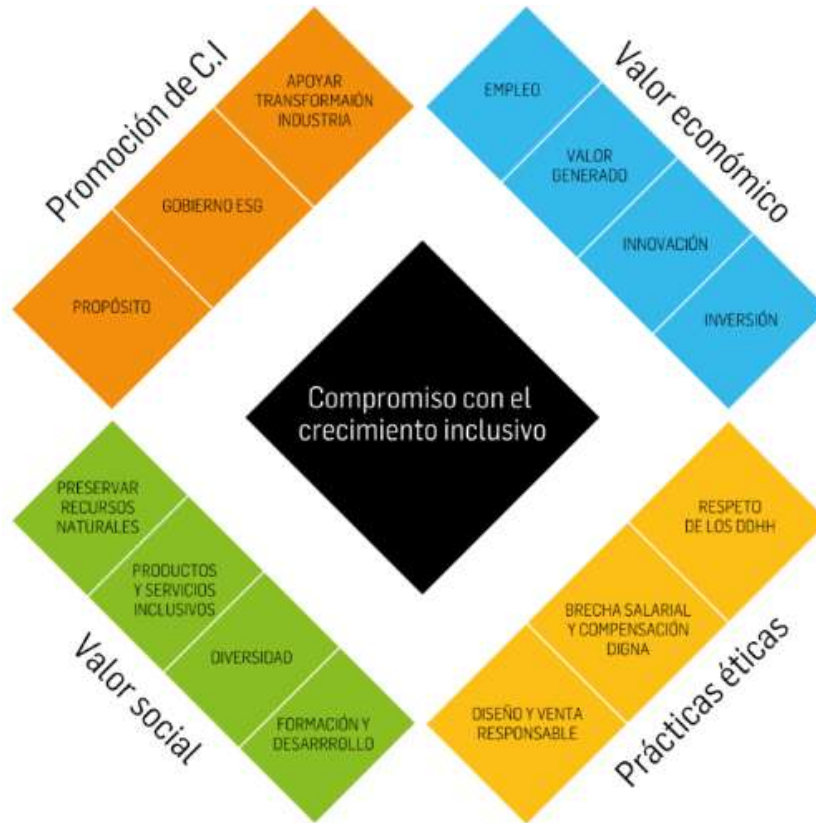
Promoción de C.I

APOYAR TRANSFORMAIÓN INDUSTRIA

GOBIERNO ESG

PROPÓSITO

Valor económico

EMPLEO

VALOR GENERADO

INNOVACIÓN

INVERSIÓN

Compromiso con el crecimiento inclusivo

PRESERVAR RECURSOS NATURALES

PRODUCTOS Y SERVICIOS INCLUSIVOS

DIVERSIDAD

FORMACIÓN Y DESARRROLLO

Valor social

RESPETO DE LOS DDHH

BRECHA SALARIAL Y COMPENSACIÓN DIGNA

DISEÑO Y VENTA RESPONSABLE

Prácticas éticas